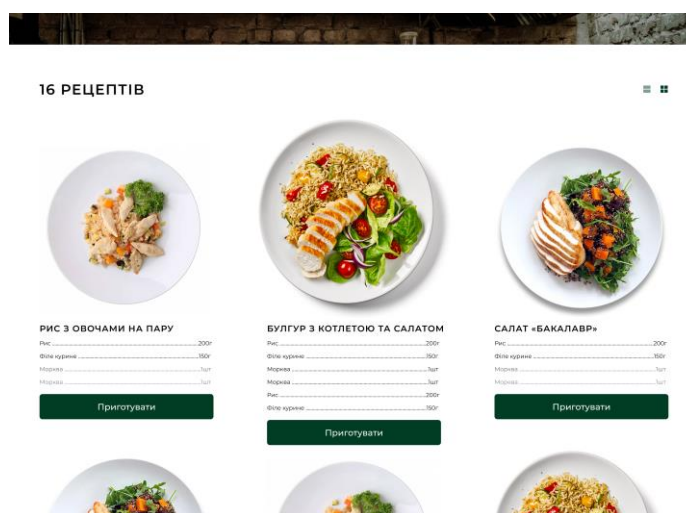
16 РЕЦЕПТІВ

РИС З ОВОЧАМИ НА ПАРУ

Рис 200г
Філе куряче 150г
Морква 1шт
Морква 1шт

Приготувати

БУЛГУР З КОТЛЕТОЮ ТА САЛАТОМ

Рис 200г
Філе куряче 150г
Морква 1шт
Морква 1шт
Рис 200г
Філе куряче 150г

Приготувати

САЛАТ «БАКАЛАВР»

Рис 200г
Філе куряче 150г
Морква 1шт
Морква 1шт

Приготувати